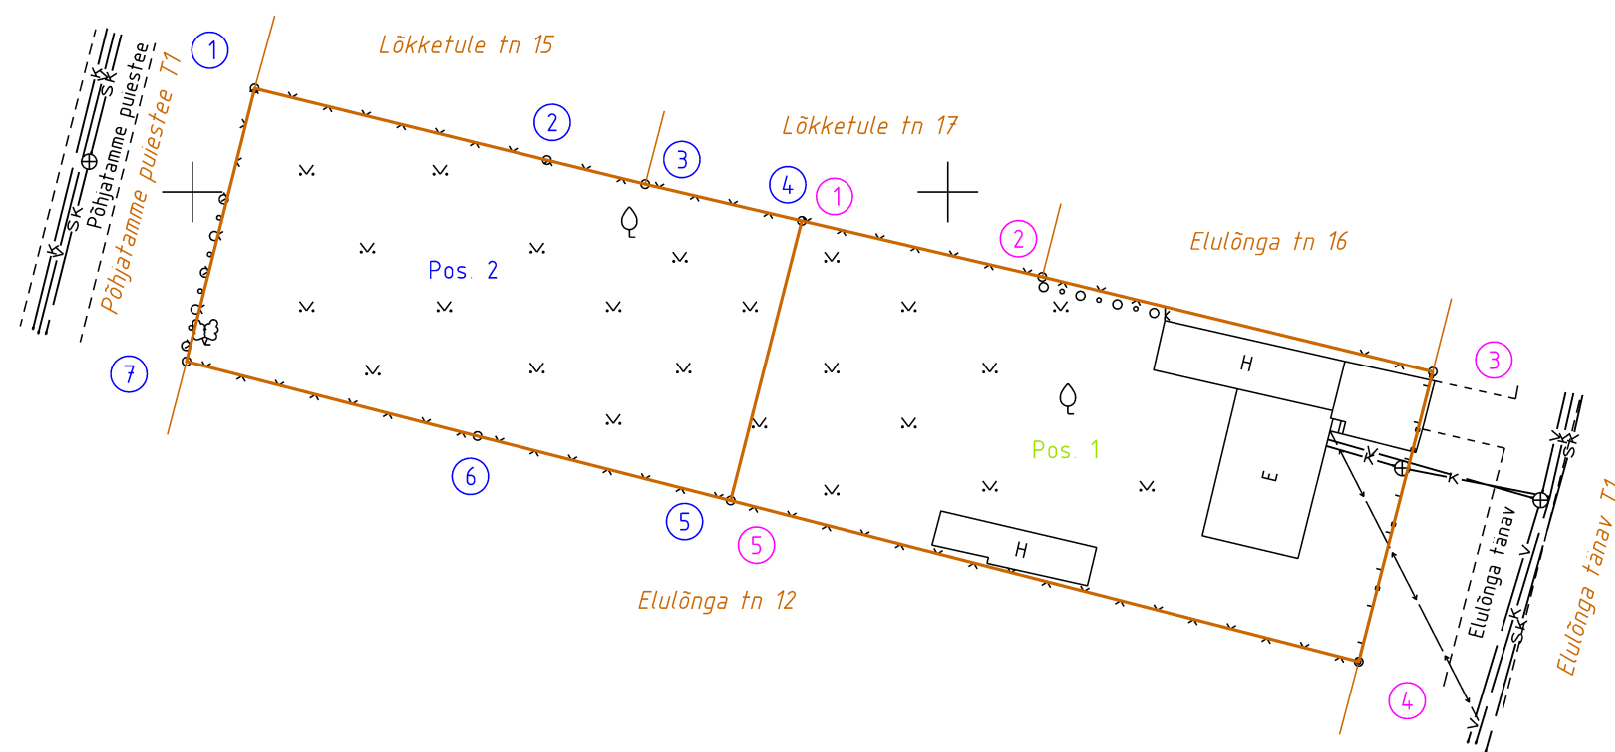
1
Lõkketule tn 15
Põhjatamme puiestee
SK
K
SK
V
Põhjatamme puiestee T1
2
3
Lõkketule tn 17
4
1
2
Elulõnga tn 16
Pos. 2
H
3
7
Pos. 1
E
K
K
K
SK
Elulõnga tänav
Elulõnga tänav T1
6
5
5
H
Elulõnga tn 12
SK
4